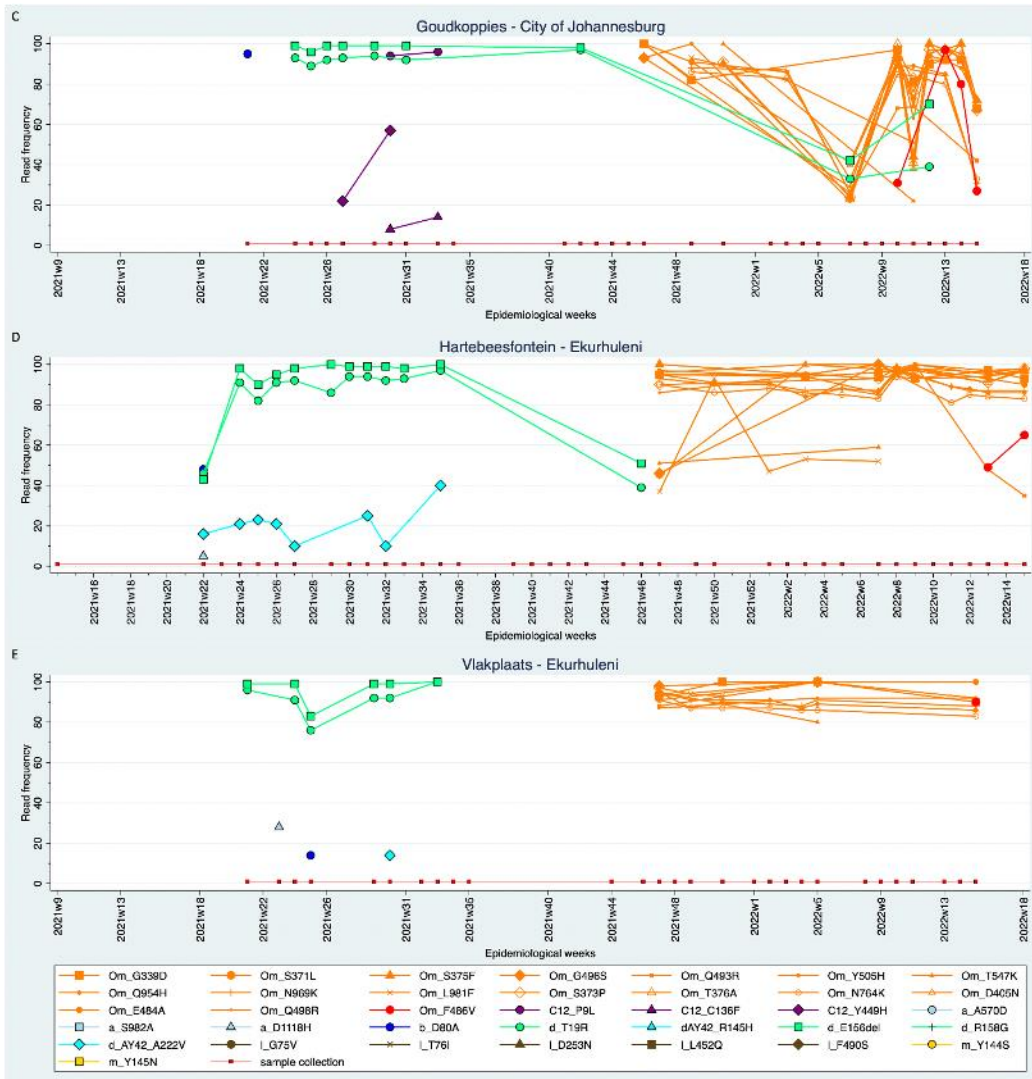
C

Goudkoppies - City of Johannesburg

Read frequency

100
80
60
40
20
0

2021w9 2021w13 2021w18 2021w22 2021w26 2021w31 2021w35 2021w40 2021w44 2021w48 2022w1 2022w5 2022w9 2022w13 2022w18

Epidemiological weeks

D

Hartebeesfontein - Ekurhuleni

Read frequency

100
80
60
40
20
0

2021w14 2021w16 2021w18 2021w20 2021w22 2021w24 2021w26 2021w28 2021w30 2021w32 2021w34 2021w36 2021w38 2021w40 2021w42 2021w44 2021w46 2021w48 2021w50 2021w52 2022w2 2022w4 2022w6 2022w8 2022w10 2022w12 2022w14

Epidemiological weeks

E

Vlakplaats - Ekurhuleni

Read frequency

100
80
60
40
20
0

2021w9 2021w13 2021w18 2021w22 2021w26 2021w31 2021w35 2021w40 2021w44 2021w48 2022w1 2022w5 2022w9 2022w13 2022w18

Epidemiological weeks

Om_G339D Om_S371L Om_S375F Om_G496S Om_Q493R Om_Y505H Om_T547K
Om_Q954H Om_N969K Om_L981F Om_S373P Om_T376A Om_N764K Om_D405N
Om_E484A Om_Q498R Om_F486V C12_P9L C12_C136F C12_Y449H a_A570D
a_S982A a_D1118H b_D80A d_T19R dAY42_R145H d_E156del d_R158G
d_AY42_A222V l_G75V l_T76I l_D253N l_L452Q l_F490S m_Y144S
m_Y145N sample collection